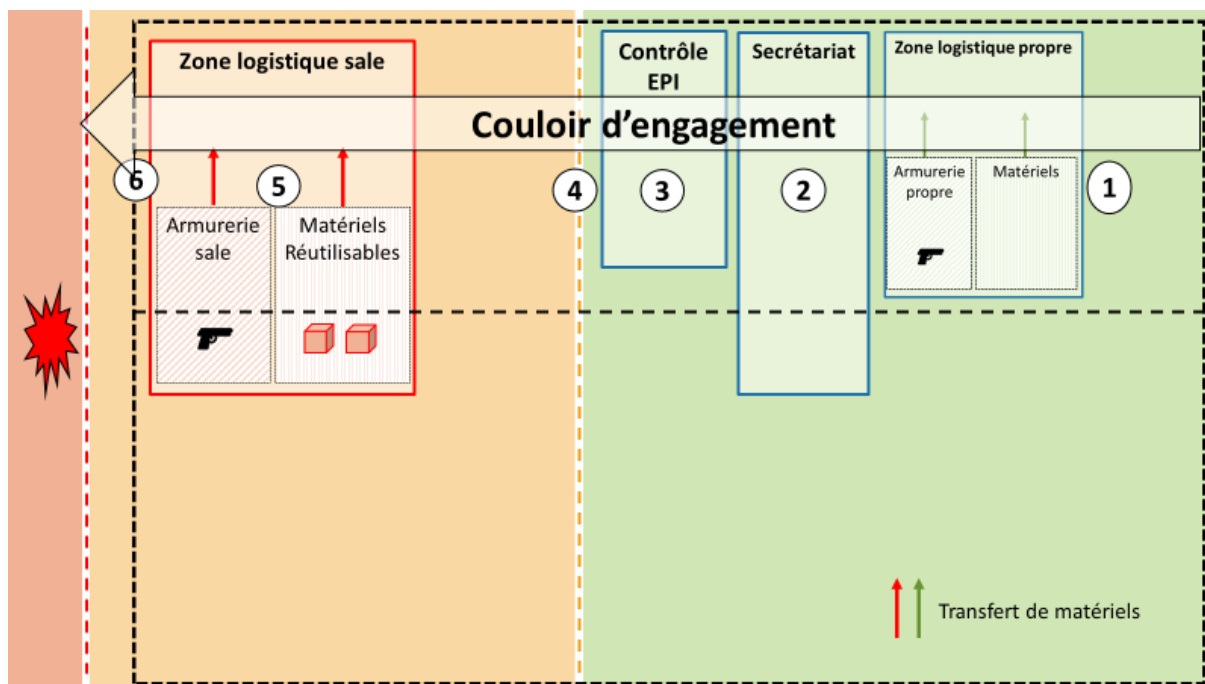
Zone logistique sale

Contrôle EPI

Secrétariat

Zone logistique propre

Couloir d'engagement

6

5

4

3

2

1

Armurerie sale

Matériels Réutilisables

Armurerie propre

Matériels

Transfert de matériels